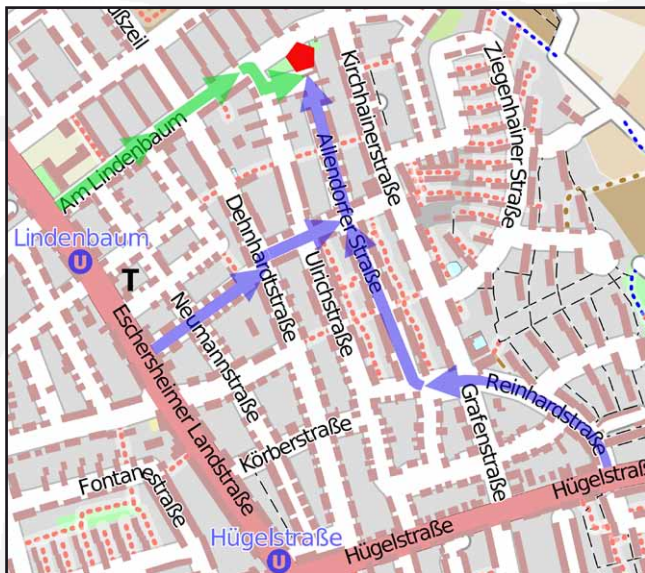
ußzeil
Am Lindenbaum
Kirchhainerstraße
Ziegenhainer Straße
Allendorfer Straße
Lindenbaum
U
T
Dehnhardtstraße
Ulrichstraße
Neumannstraße
Eschersheimer Landstraße
Reinhardstraße
Grafenstraße
Körberstraße
Fontanestraße
Hügelstraße
Hügelstraße
U
Hügelstraße